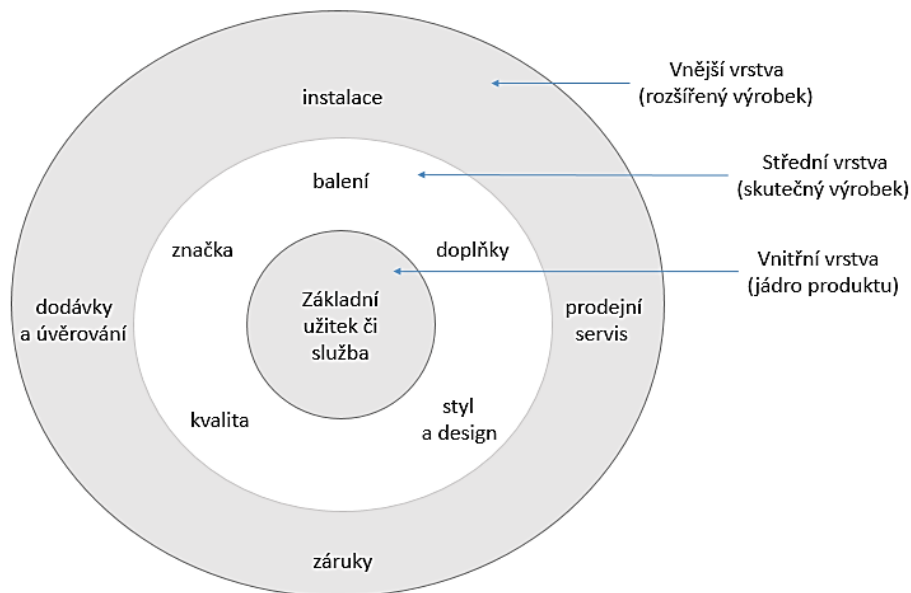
instalace

Vnější vrstva
(rozšířený výrobek)

balení

Střední vrstva
(skutečný výrobek)

značka

doplňky

Vnitřní vrstva
(jádro produktu)

dodávky
a úvěrování

Základní
užitek či
služba

prodejní
servis

kvalita

styl
a design

záruky